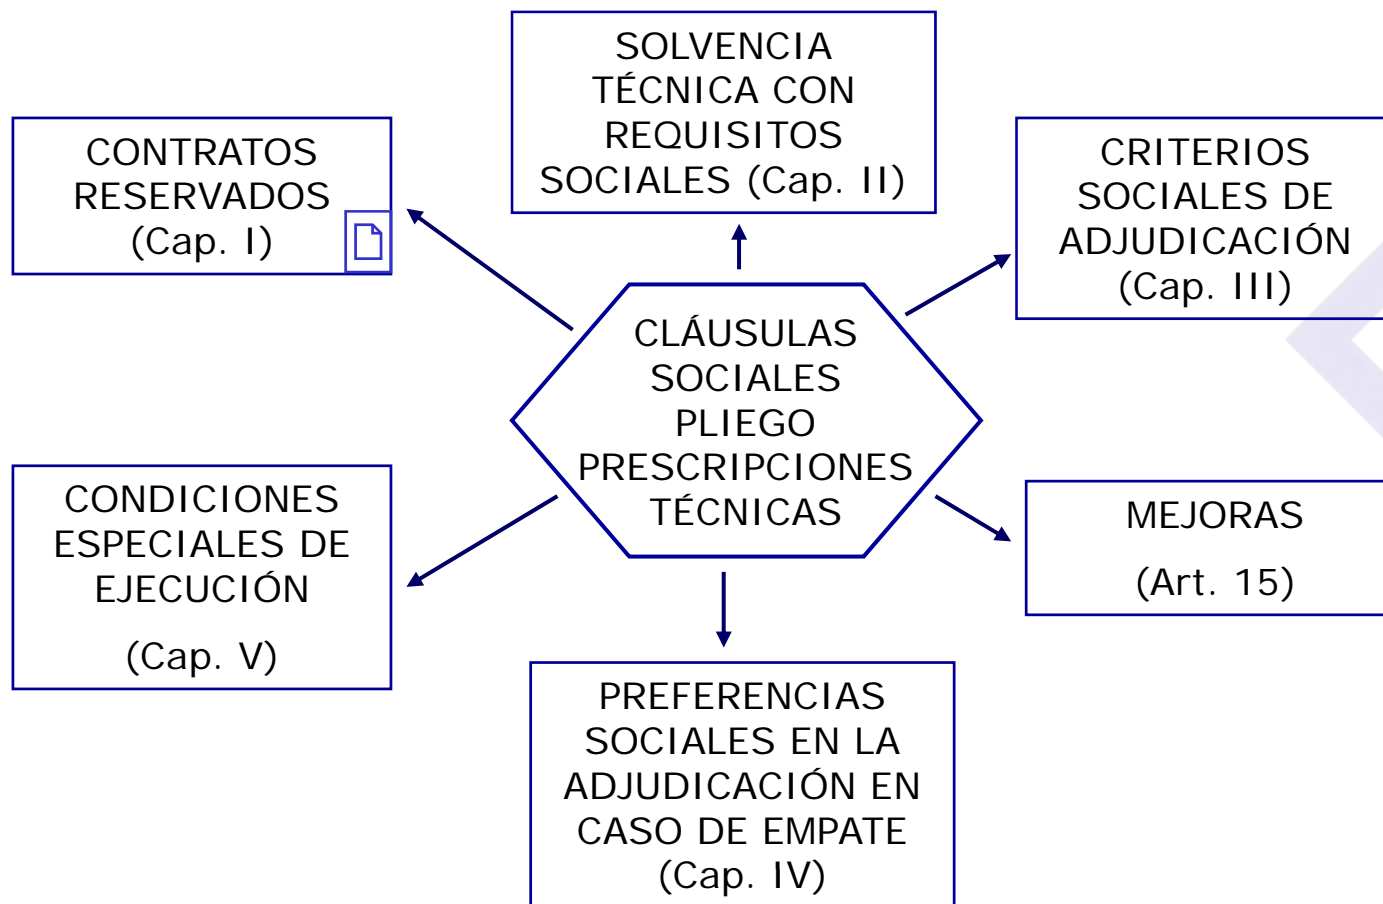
SOLVENCIA TÉCNICA CON REQUISITOS SOCIALES (Cap. II)

CONTRATOS RESERVADOS (Cap. I)

CRITERIOS SOCIALES DE ADJUDICACIÓN (Cap. III)

CLÁUSULAS SOCIALES PLIEGO PRESCRIPCIONES TÉCNICAS

CONDICIONES ESPECIALES DE EJECUCIÓN

(Cap. V)

MEJORAS

(Art. 15)

PREFERENCIAS SOCIALES EN LA ADJUDICACIÓN EN CASO DE EMPATE (Cap. IV)